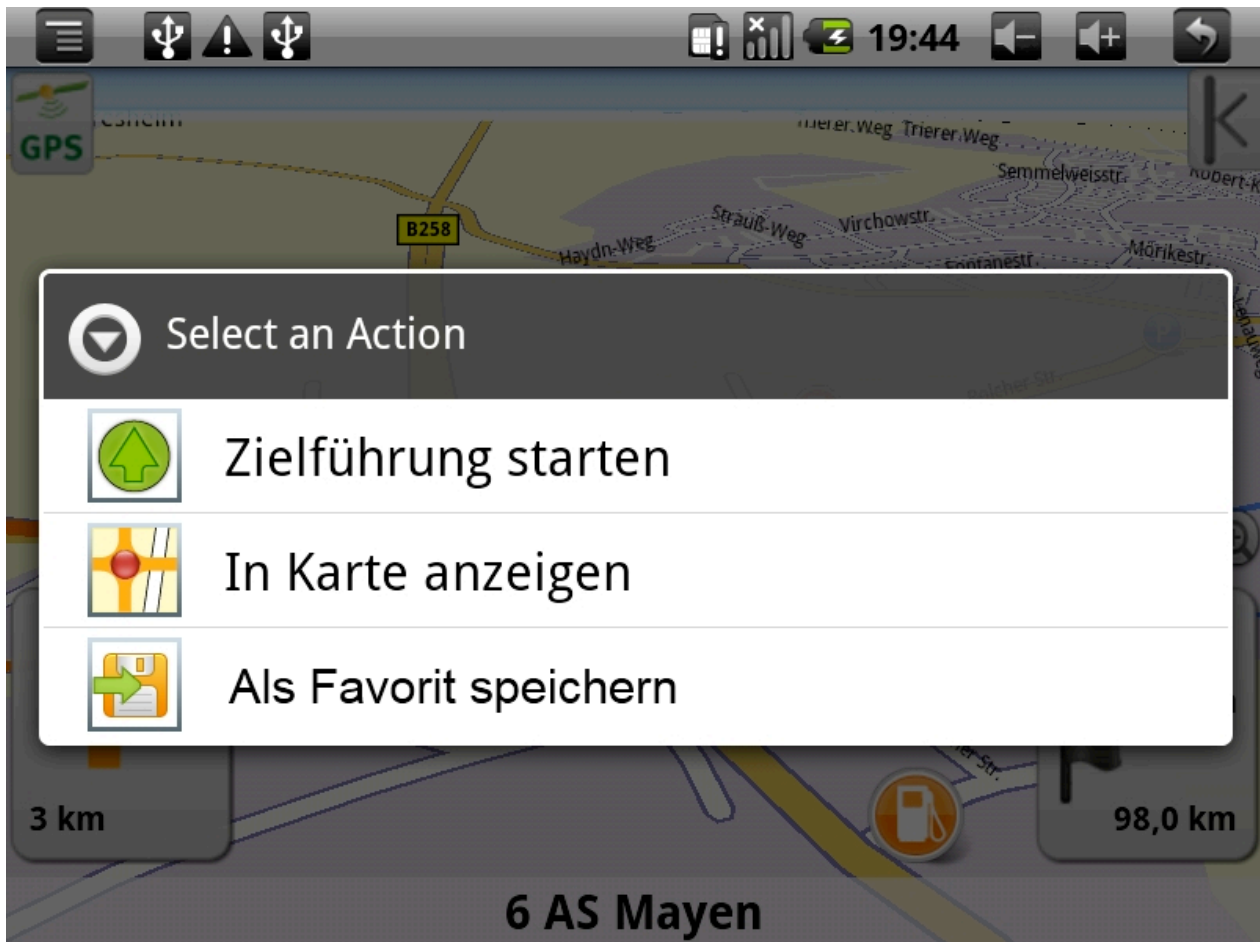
19:44

GPS

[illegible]esheim

Trierer Weg Trierer Weg

Semmelweisstr.

Robert-K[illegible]

B258

Strauß-Weg

Virchowstr.

Haydn-Weg

Fontanestr.

Mörikestr.

Polcher Str.

Select an Action

Zielführung starten

In Karte anzeigen

Als Favorit speichern

3 km

98,0 km

6 AS Mayen